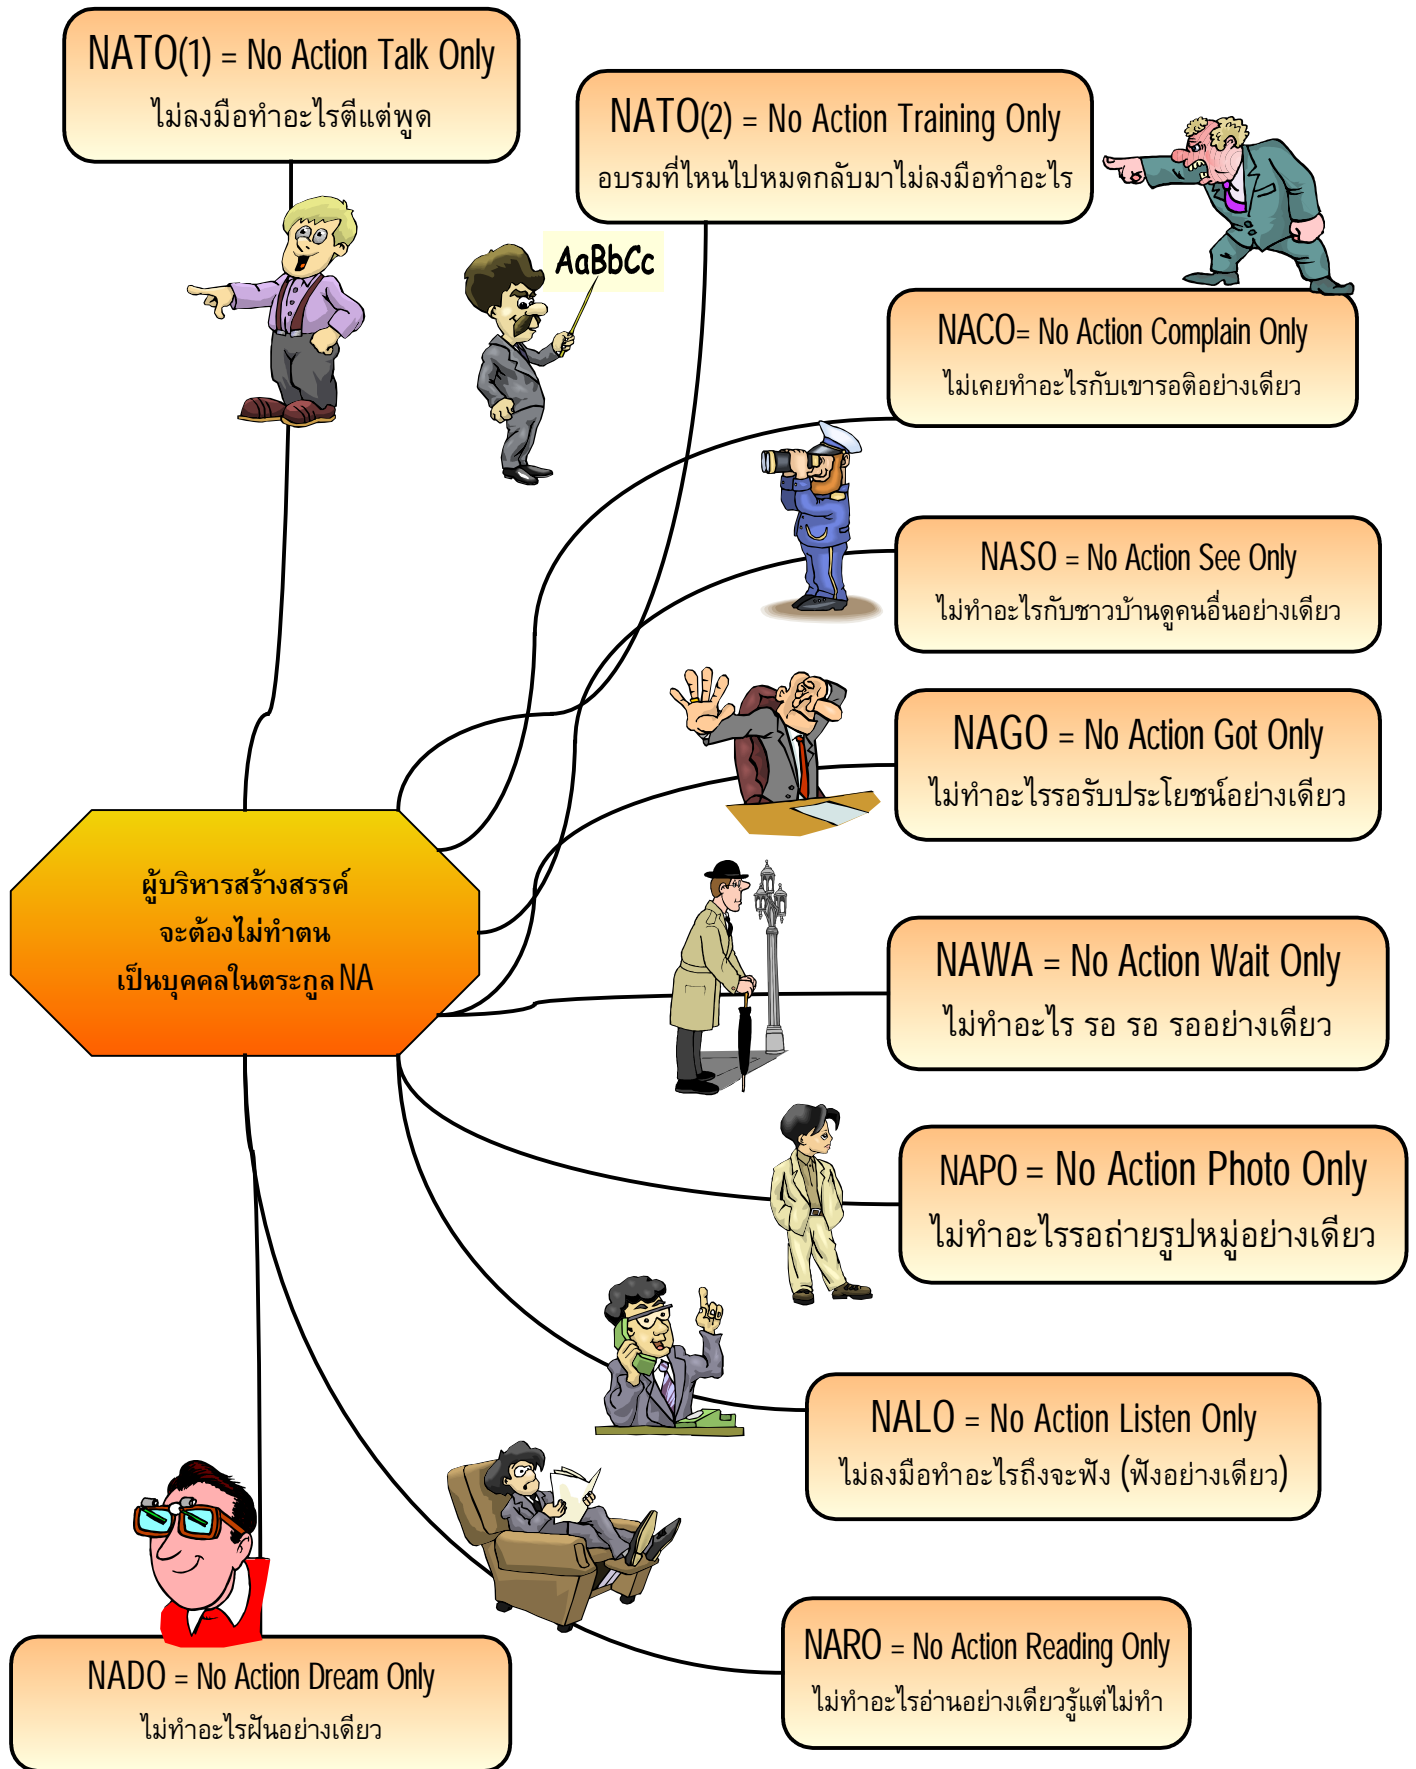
NATO(1) = No Action Talk Only
ไม่ลงมือทำอะไรดีแต่พูด

NATO(2) = No Action Training Only
อบรมที่ไหนไปหมดกลับมาไม่ลงมือทำอะไร

AaBbCc

NACO= No Action Complain Only
ไม่เคยทำอะไรกับเขารอติอย่างเดียว

NASO = No Action See Only
ไม่ทำอะไรกับชาวบ้านดูคนอื่นอย่างเดียว

NAGO = No Action Got Only
ไม่ทำอะไรรอรับประโยชน์อย่างเดียว

ผู้บริหารสร้างสรรค์
จะต้องไม่ทำตน
เป็นบุคคลในตระกูล NA

NAWA = No Action Wait Only
ไม่ทำอะไร รอ รอ รออย่างเดียว

NAPO = No Action Photo Only
ไม่ทำอะไรรอถ่ายรูปหมู่อย่างเดียว

NALO = No Action Listen Only
ไม่ลงมือทำอะไรถึงจะฟัง (ฟังอย่างเดียว)

NADO = No Action Dream Only
ไม่ทำอะไรฝันอย่างเดียว

NARO = No Action Reading Only
ไม่ทำอะไรอ่านอย่างเดียวรู้แต่ไม่ทำ